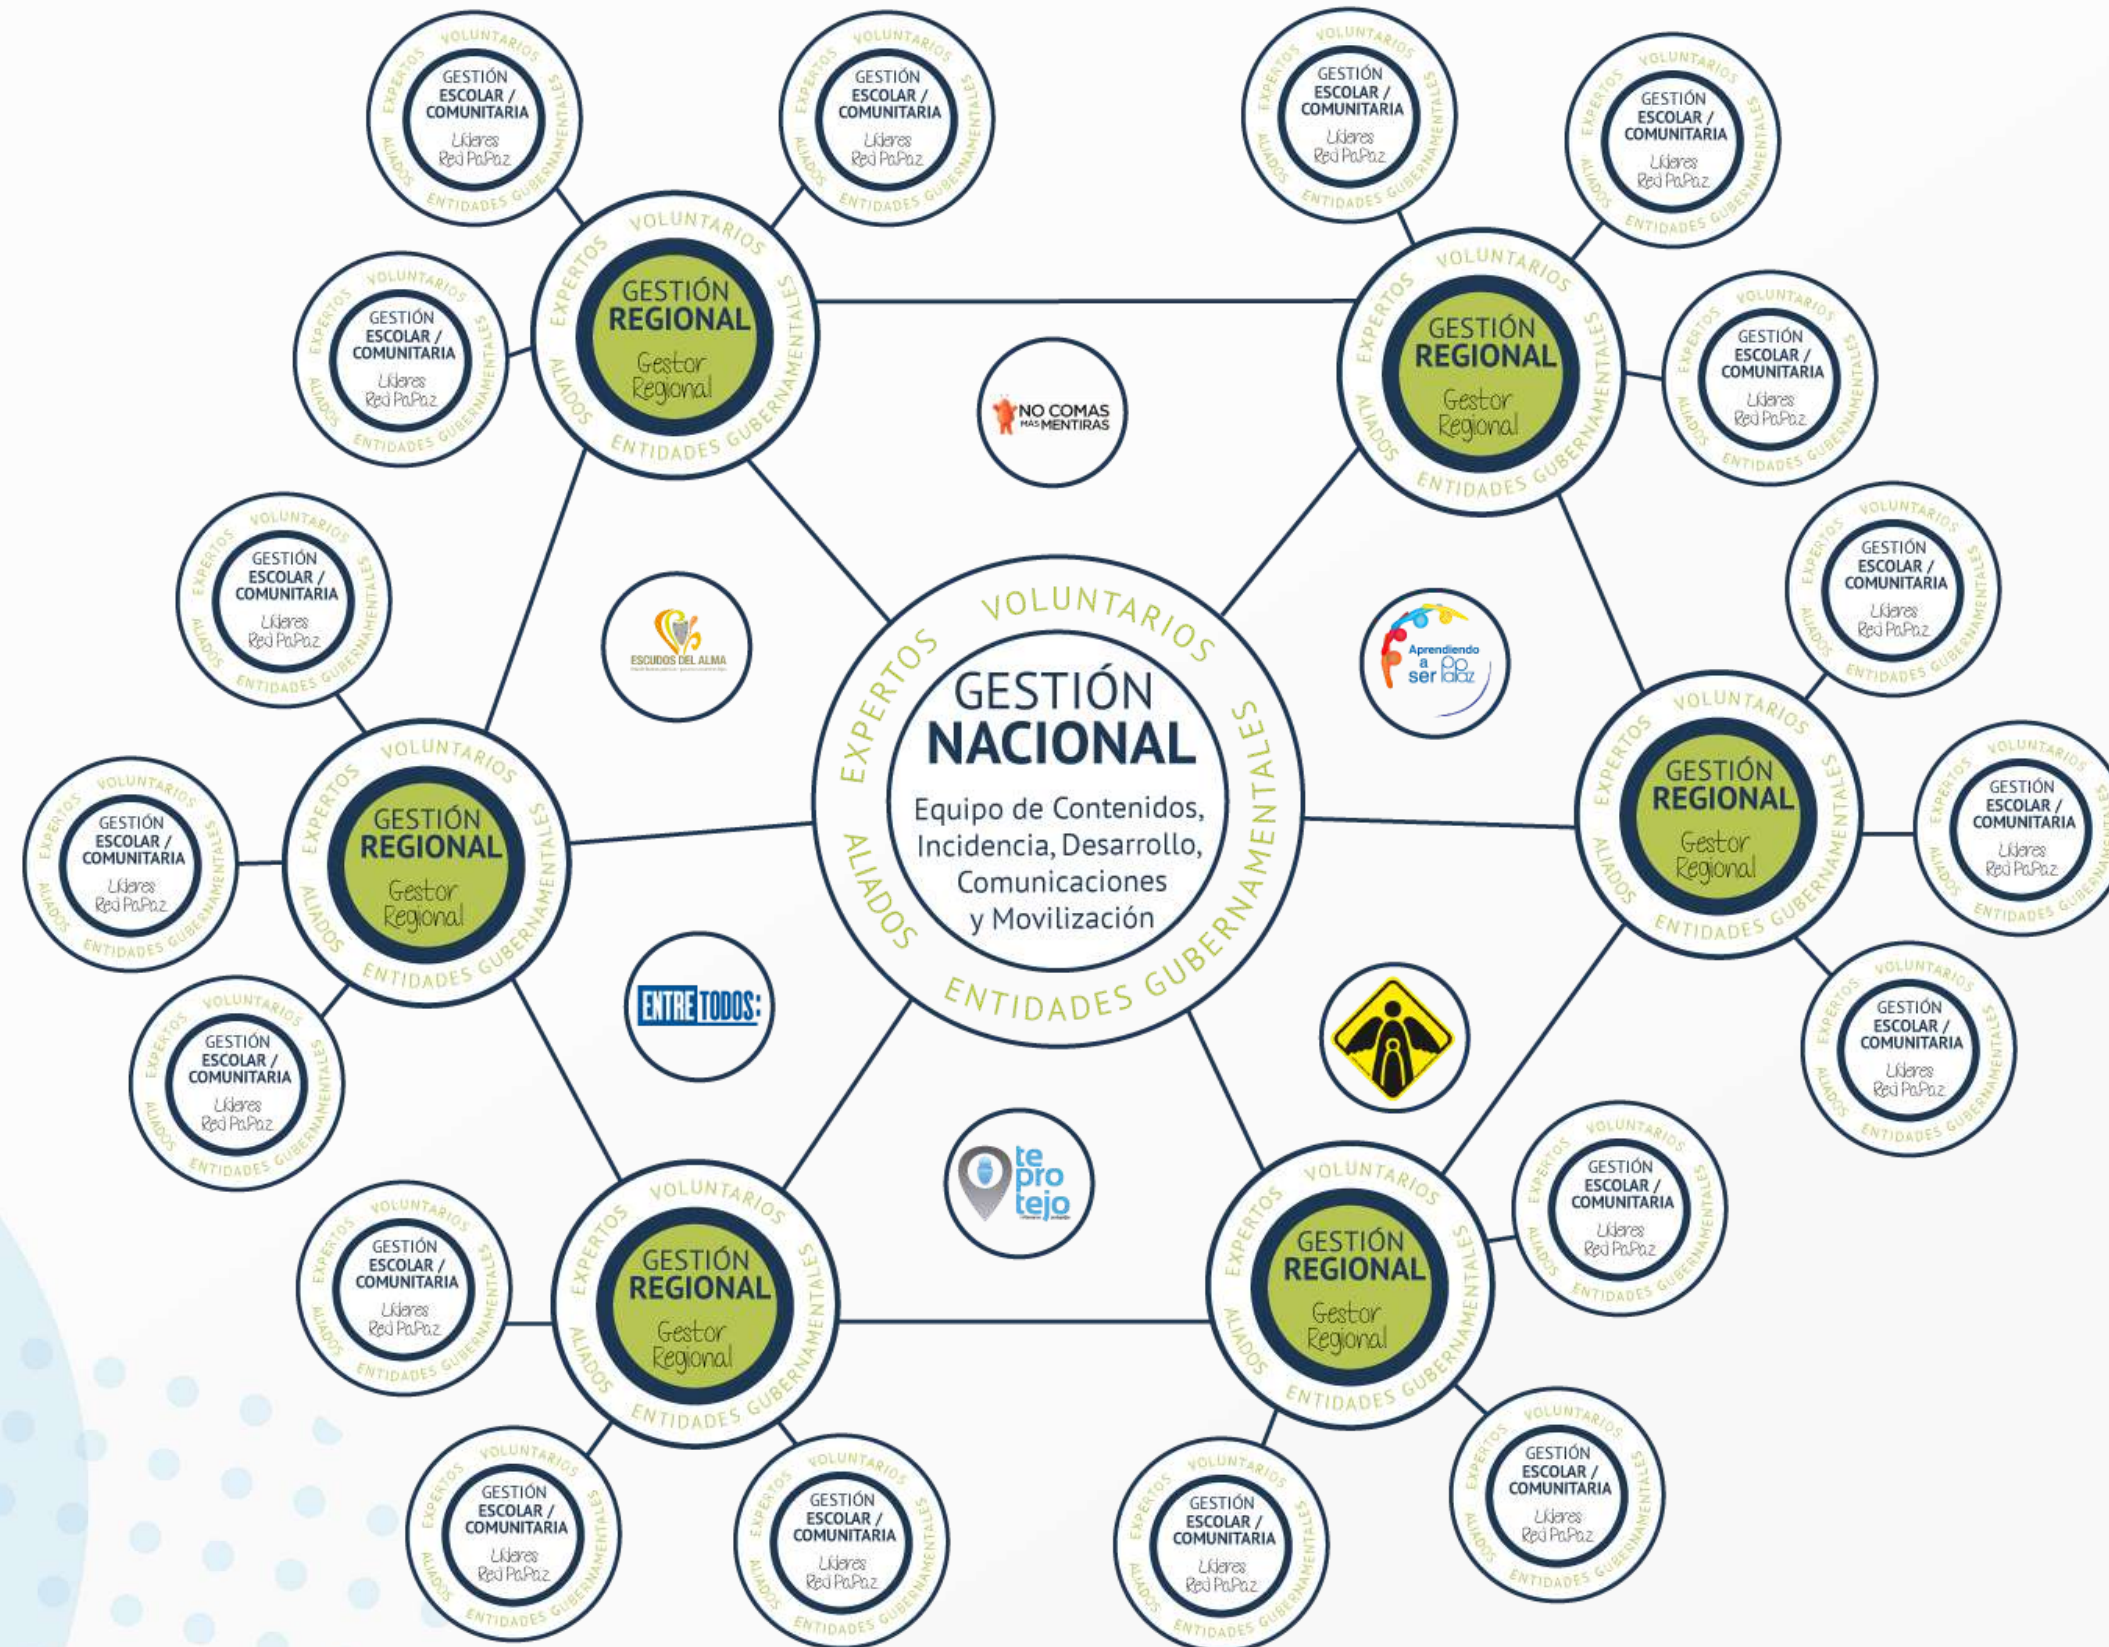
VOLUNTARIOS EXPERTOS GESTIÓN ESCOLAR / COMUNITARIA Líderes Red PaPaz ALIADOS ENTIDADES GUBERNAMENTALES

VOLUNTARIOS EXPERTOS GESTIÓN ESCOLAR / COMUNITARIA Líderes Red PaPaz ALIADOS ENTIDADES GUBERNAMENTALES

VOLUNTARIOS EXPERTOS GESTIÓN ESCOLAR / COMUNITARIA Líderes Red PaPaz ALIADOS ENTIDADES GUBERNAMENTALES

VOLUNTARIOS EXPERTOS GESTIÓN ESCOLAR / COMUNITARIA Líderes Red PaPaz ALIADOS ENTIDADES GUBERNAMENTALES

VOLUNTARIOS EXPERTOS GESTIÓN REGIONAL Gestor Regional ALIADOS ENTIDADES GUBERNAMENTALES

VOLUNTARIOS EXPERTOS GESTIÓN REGIONAL Gestor Regional ALIADOS ENTIDADES GUBERNAMENTALES

VOLUNTARIOS EXPERTOS GESTIÓN ESCOLAR / COMUNITARIA Líderes Red PaPaz ALIADOS ENTIDADES GUBERNAMENTALES

VOLUNTARIOS EXPERTOS GESTIÓN ESCOLAR / COMUNITARIA Líderes Red PaPaz ALIADOS ENTIDADES GUBERNAMENTALES

NO COMAS MÁS MENTIRAS

VOLUNTARIOS EXPERTOS GESTIÓN ESCOLAR / COMUNITARIA Líderes Red PaPaz ALIADOS ENTIDADES GUBERNAMENTALES

ESCUDOS DEL ALMA

VOLUNTARIOS EXPERTOS GESTIÓN NACIONAL Equipo de Contenidos, Incidencia, Desarrollo, Comunicaciones y Movilización ALIADOS ENTIDADES GUBERNAMENTALES

Aprendiendo a ser papaz

VOLUNTARIOS EXPERTOS GESTIÓN ESCOLAR / COMUNITARIA Líderes Red PaPaz ALIADOS ENTIDADES GUBERNAMENTALES

VOLUNTARIOS EXPERTOS GESTIÓN REGIONAL Gestor Regional ALIADOS ENTIDADES GUBERNAMENTALES

VOLUNTARIOS EXPERTOS GESTIÓN ESCOLAR / COMUNITARIA Líderes Red PaPaz ALIADOS ENTIDADES GUBERNAMENTALES

VOLUNTARIOS EXPERTOS GESTIÓN REGIONAL Gestor Regional ALIADOS ENTIDADES GUBERNAMENTALES

VOLUNTARIOS EXPERTOS GESTIÓN ESCOLAR / COMUNITARIA Líderes Red PaPaz ALIADOS ENTIDADES GUBERNAMENTALES

ENTRE TODOS:

VOLUNTARIOS EXPERTOS GESTIÓN ESCOLAR / COMUNITARIA Líderes Red PaPaz ALIADOS ENTIDADES GUBERNAMENTALES

VOLUNTARIOS EXPERTOS GESTIÓN ESCOLAR / COMUNITARIA Líderes Red PaPaz ALIADOS ENTIDADES GUBERNAMENTALES

te pro tejo

VOLUNTARIOS EXPERTOS GESTIÓN ESCOLAR / COMUNITARIA Líderes Red PaPaz ALIADOS ENTIDADES GUBERNAMENTALES

VOLUNTARIOS EXPERTOS GESTIÓN REGIONAL Gestor Regional ALIADOS ENTIDADES GUBERNAMENTALES

VOLUNTARIOS EXPERTOS GESTIÓN REGIONAL Gestor Regional ALIADOS ENTIDADES GUBERNAMENTALES

VOLUNTARIOS EXPERTOS GESTIÓN ESCOLAR / COMUNITARIA Líderes Red PaPaz ALIADOS ENTIDADES GUBERNAMENTALES

VOLUNTARIOS EXPERTOS GESTIÓN ESCOLAR / COMUNITARIA Líderes Red PaPaz ALIADOS ENTIDADES GUBERNAMENTALES

VOLUNTARIOS EXPERTOS GESTIÓN ESCOLAR / COMUNITARIA Líderes Red PaPaz ALIADOS ENTIDADES GUBERNAMENTALES

VOLUNTARIOS EXPERTOS GESTIÓN ESCOLAR / COMUNITARIA Líderes Red PaPaz ALIADOS ENTIDADES GUBERNAMENTALES

VOLUNTARIOS EXPERTOS GESTIÓN ESCOLAR / COMUNITARIA Líderes Red PaPaz ALIADOS ENTIDADES GUBERNAMENTALES